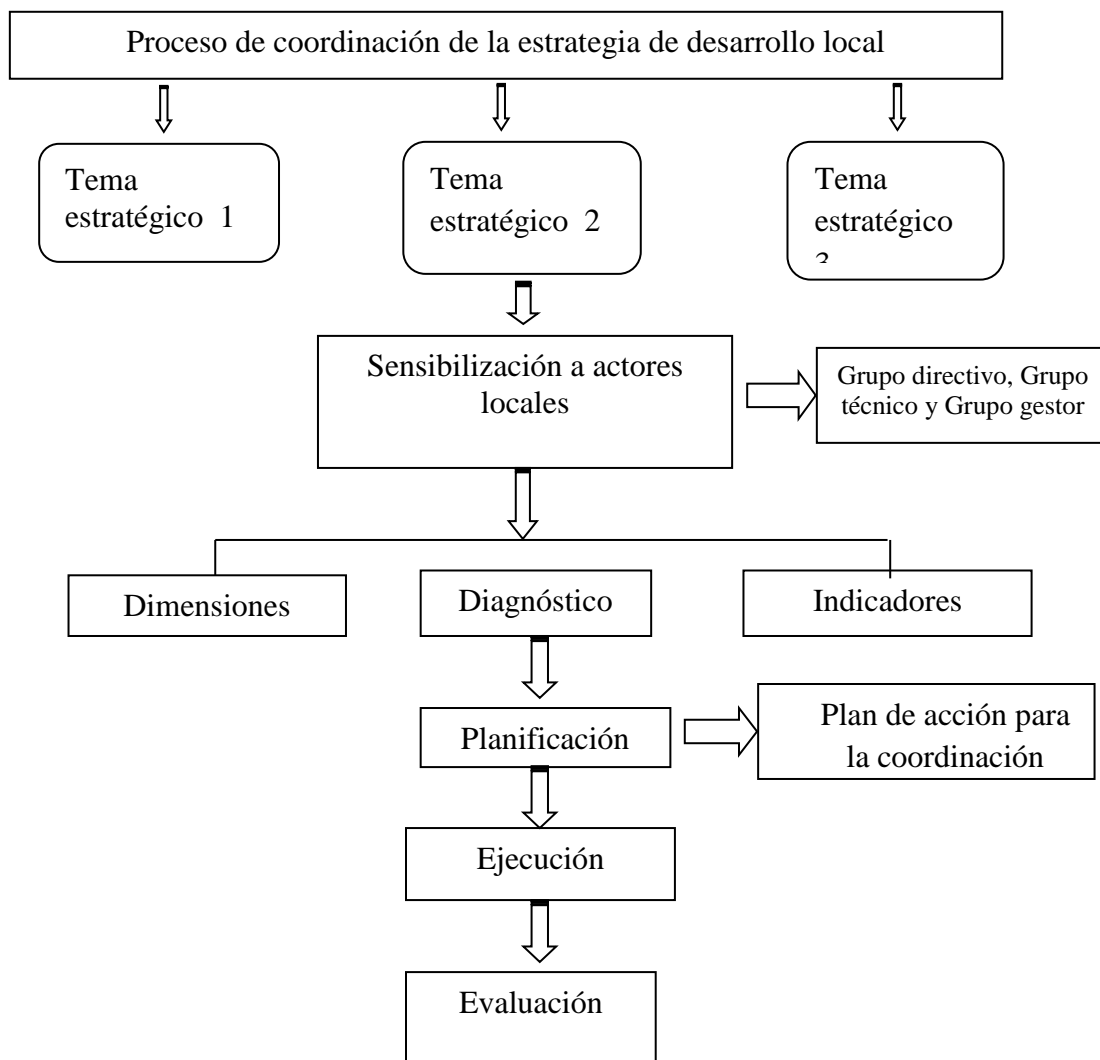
Proceso de coordinación de la estrategia de desarrollo local

Tema estratégico 1

Tema estratégico 2

Tema estratégico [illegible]

Sensibilización a actores locales

Grupo directivo, Grupo técnico y Grupo gestor

Dimensiones

Diagnóstico

Indicadores

Planificación

Plan de acción para la coordinación

Ejecución

Evaluación